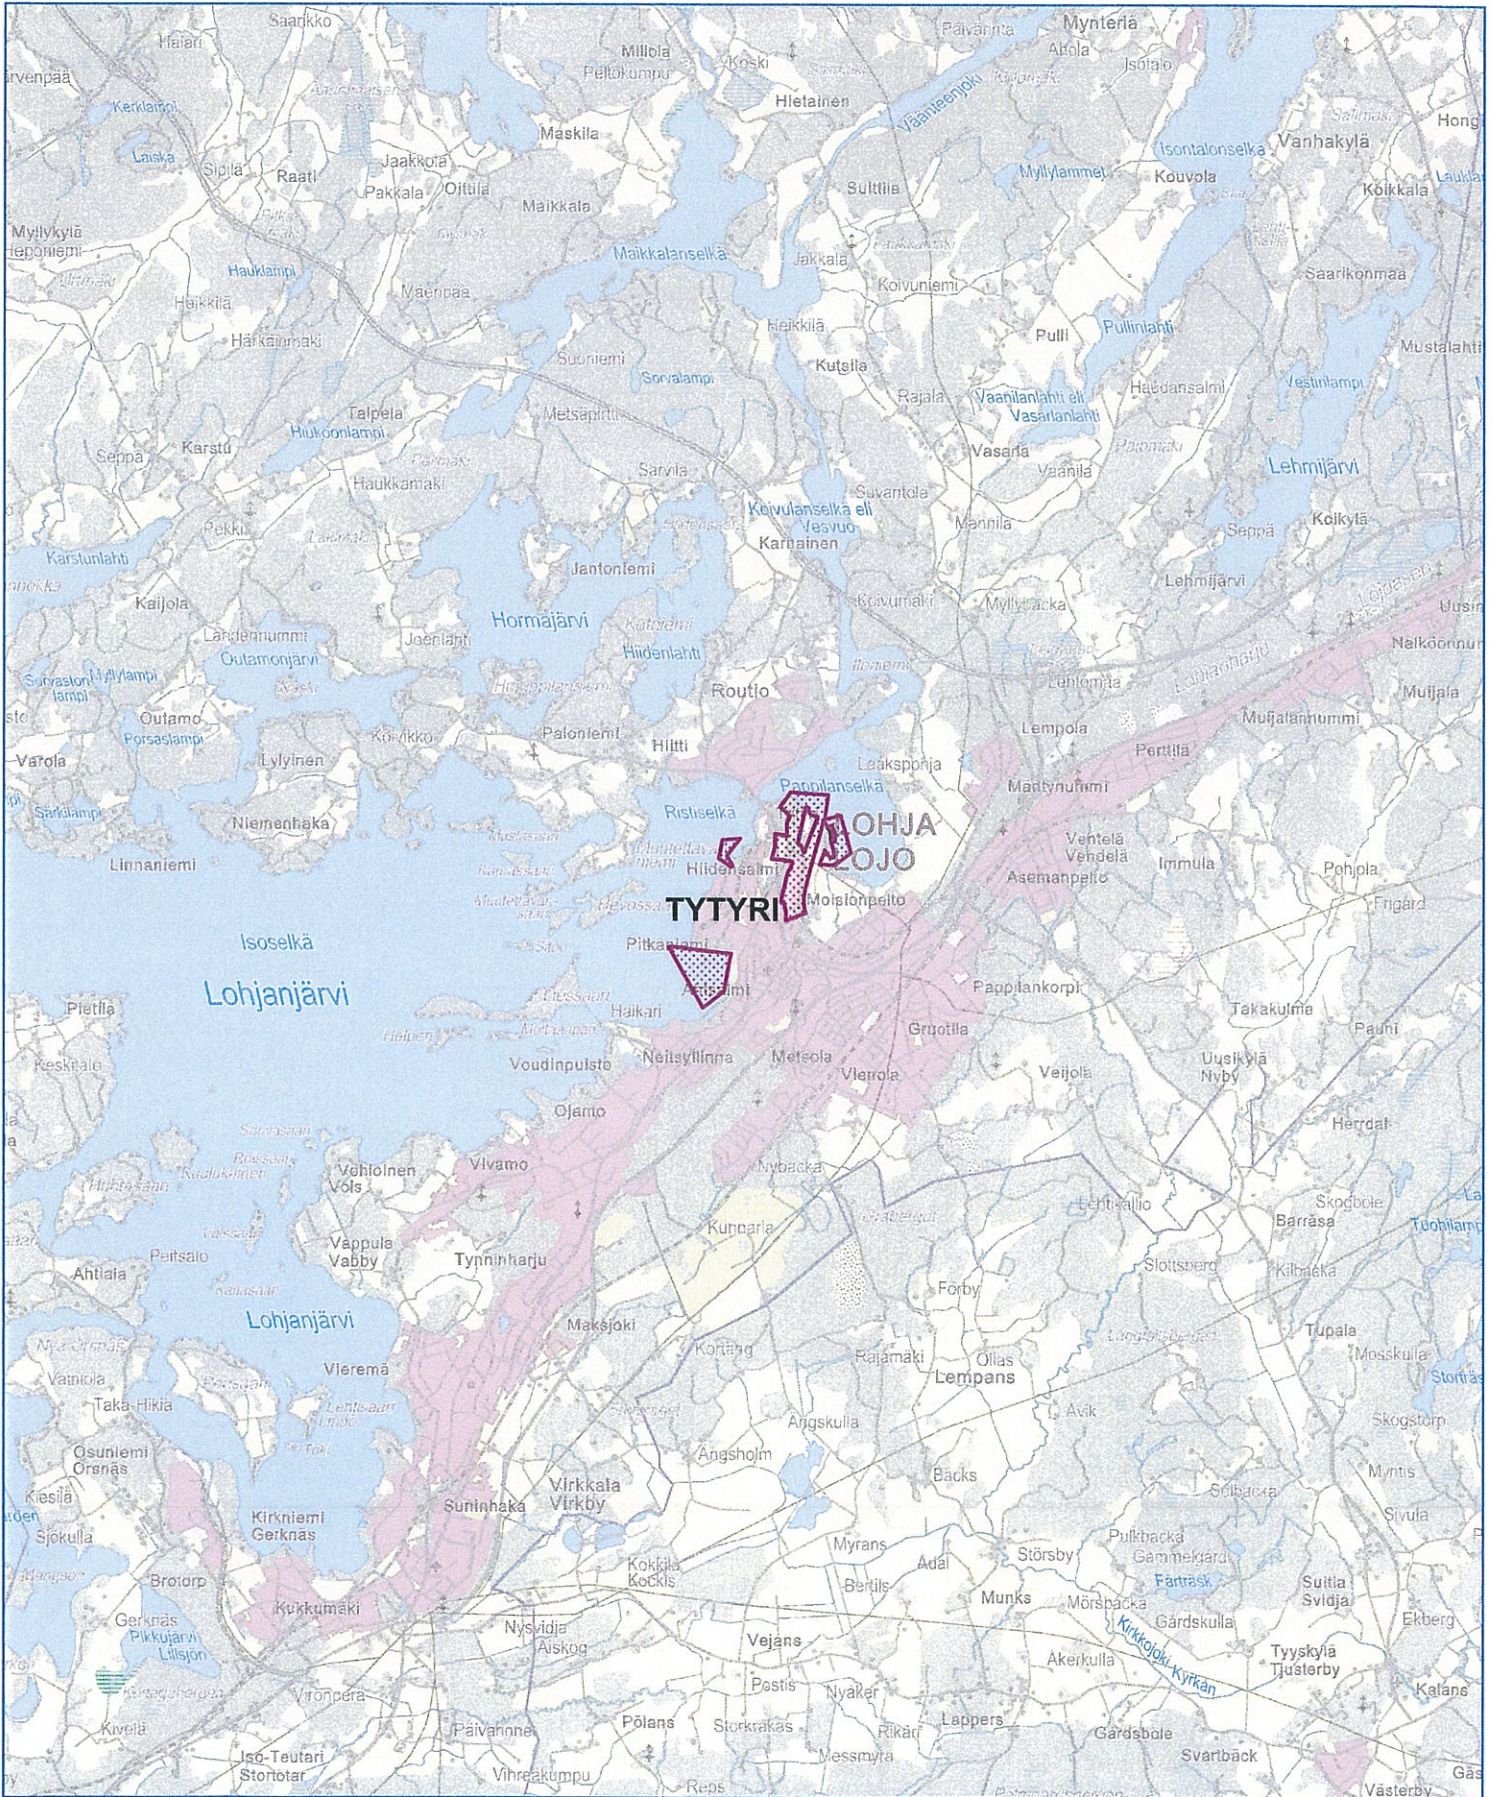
Saarikko
Haiari
Järvenpää
Milloia
Peltokumpu
Koski
Päivärinta
Mynterlä
Ahola
Isotalo
Kerklampi
Hietainen
Vaanteenjoki
Saukkola
Hong
Laiska
Siplä
Raati
Jaakkola
Pakkala
Oittila
Maskila
Suttila
Myllylammet
Isontalonselkä
Kouvola
Vanhakylä
Koikkala
Myllykylä
Heponiemi
Maikkala
Maikkalanselkä
Jakkola
Hauklampi
Saarikonmaa
Haikkilä
Mäenpää
Koivuniemi
Härkäänmäki
Heikkilä
Pulli
Pullinlahti
Mustalahti
Suoniemi
Sorvalampi
Kutsila
Talpela
Hiukoonlampi
Metsäpirtti
Rajala
Vaanilanlahti eli Vasarlanlahti
Haapansalmi
Vesilampi
Seppä
Karstu
Vasarla
Sarvila
Vaanila
Haukkamäki
Suvantola
Lehmijärvi
Pekki
Koivulanselkä eli Vesvuo
Mannila
Seppä
Kolkyla
Karstunlahti
Karnainen
Jantoniemi
Lehmijärvi
Kaijola
Hormajärvi
Koivumäki
Myllybacka
Uusin
Lähdenummi
Outamonjärvi
Joenlahti
Hiidenlahti
Lohjantie
Nalkoonnummi
Solvaslon lampi
Myllylampi
Routio
Lehtimäki
Muijala
Outamo
Porsaslampi
Korkko
Palonlemi
Hiitti
Lempola
Perttilä
Muijalannummi
Varola
Lylynen
Leaksporja
Pappilanselkä
Mantynummi
Särklampi
Niemenhaka
Ristiselkä
LOHJA
LOJO
Ventelä
Vendelä
Immula
Linnaniemi
Hiidensalmi
Pohjola
TYTYRI
Moisionpelto
Asemanpelto
Frigard
Isoselkä
Pitkaniemi
Lohjanjärvi
Pappilankorpi
Pietilä
Haikari
Takakulma
Keskinäs
Neitsytlinna
Metsola
Gruotila
Pauni
Voudinpuisto
Vierola
Veijola
Uusikylä
Nyby
Ojamo
Herrdal
Vehloinen
Vols
Vivamo
Nybacka
Lehtisaltio
Skogbole
Barrasa
Tuohilampi
Peltsalo
Vappula
Vabby
Kunnarla
Slottsberg
Kilbacka
Ahtiala
Tynninharju
Lohjanjärvi
Maksjoki
Tupala
Mosskulla
Vatniola
Viiremä
Kortang
Rajamäki
Ollas
Lempans
Storkas
Taka-Hiitia
Avik
Skogstorp
Angskulla
Osuniemi
Orsnäs
Angsholm
Myntis
Kiesila
Virkkala
Virkby
Backs
Solbacka
Sjokulla
Kirkniemi
Gerknäs
Suninhaka
Sivula
Myrans
Adal
Pulkbacka
Gammelgard
Fartrask
Storsby
Suitia
Svidja
Brotorp
Kokkila
Kockis
Bertils
Munks
Mörsbacka
Kukkumäki
Gardskulla
Ekberg
Gerknäs
Pikkujärvi
Lillsjön
Nysvidja
Alskog
Vejans
Kirkkojoki-Kyrkån
Akerkulla
Tyyskylä
Tjusterby
Kalans
Postis
Virupera
Nyaker
Kivelä
Päivärinne
Pölans
Storkrakas
Rikäs
Lappers
Gardsbole
Iso-Teutari
Stortotar
Vihreakumpu
Messmyra
Svartbäck
Reps
Västerby
Gäs